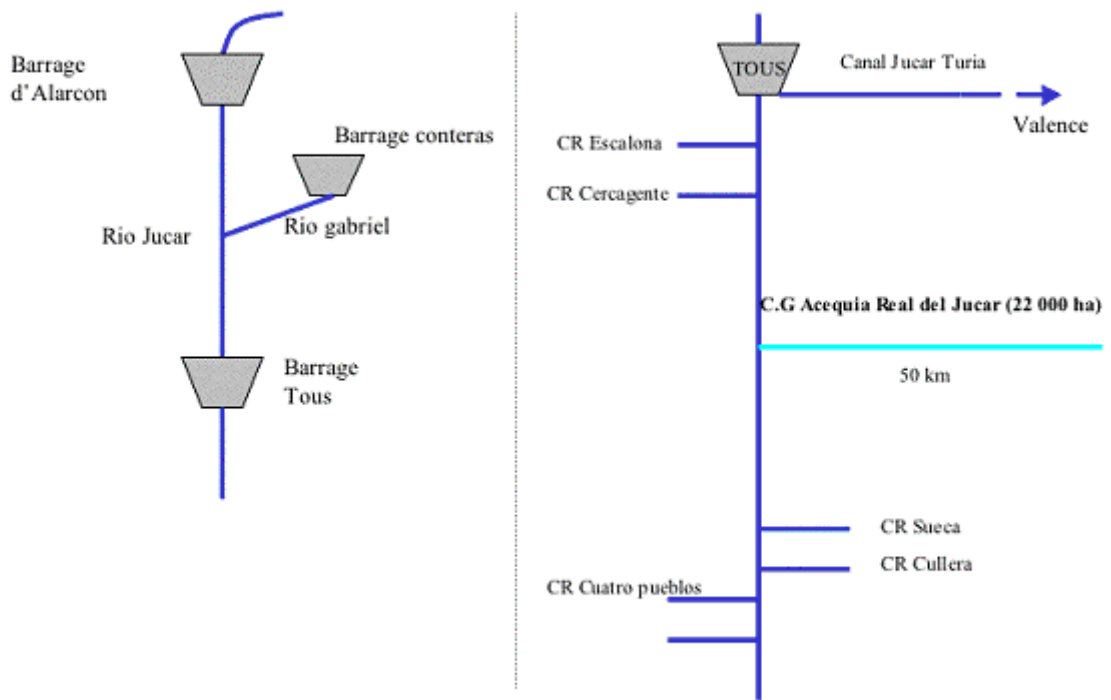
Barrage d'Alarcon

Barrage conteras

Rio Jucar

Rio gabriel

Barrage Tous

TOUS

Canal Jucar Turia

Valence

CR Escalona

CR Cercagente

C.G Acequia Real del Jucar (22 000 ha)

50 km

CR Sueca

CR Cullera

CR Cuatro pueblos